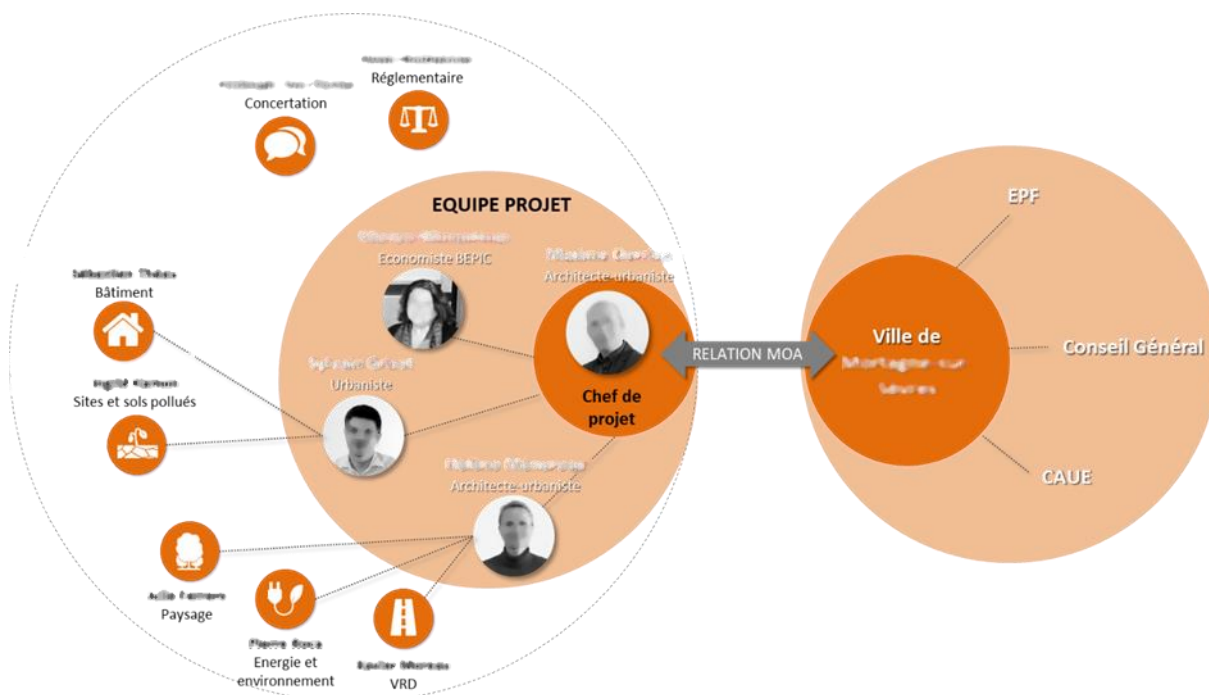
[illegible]
Concertation

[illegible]
Réglementaire

EQUIPE PROJET

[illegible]
Economiste BEPIC

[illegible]
Architecte-urbaniste

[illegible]
Bâtiment

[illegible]
Urbaniste

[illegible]
Sites et sols pollués

Chef de projet

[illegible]
Architecte-urbaniste

RELATION MOA

Ville de
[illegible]

EPF

Conseil Général

CAUE

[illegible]
Paysage

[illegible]
Energie et environnement

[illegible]
VRD